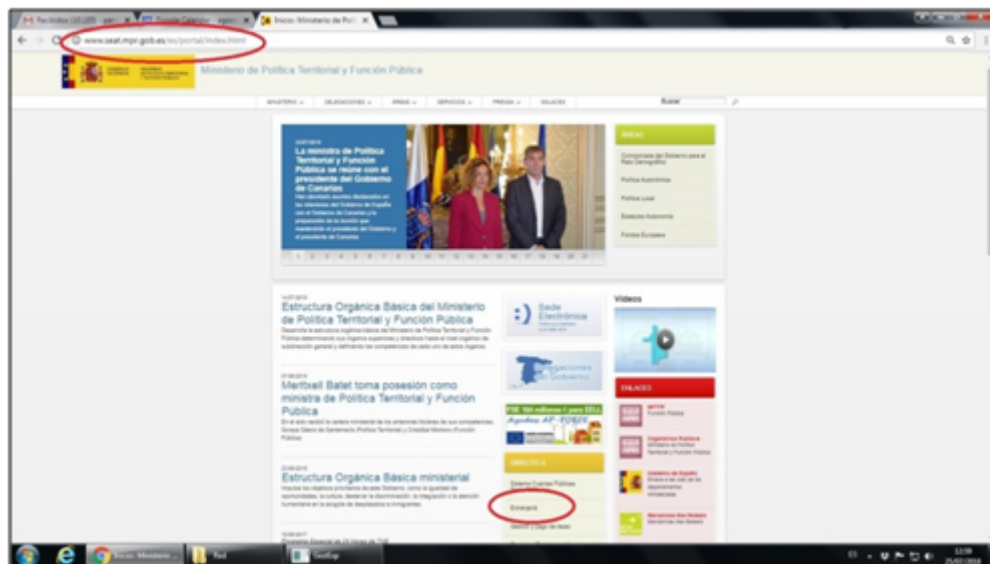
Recibidos (10.225) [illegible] | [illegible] | Inicio: Ministerio de Polí

www.seat.mpr.gob.es/es/portal/index.html

Ministerio de Política Territorial y Función Pública

MINISTERIO | DELEGACIONES | ÁREAS | SERVICIOS | PRENSA | ENLACES | Buscar

La ministra de Política Territorial y Función Pública se reúne con el presidente del Gobierno de Canarias

ÁREAS

Estructura Orgánica Básica del Ministerio de Política Territorial y Función Pública

Meritxell Batet toma posesión como ministra de Política Territorial y Función Pública

Estructura Orgánica Básica ministerial

Sede Electrónica

Delegaciones del Gobierno

Vídeos

ENLACES

DIRECTO A

Extranjería